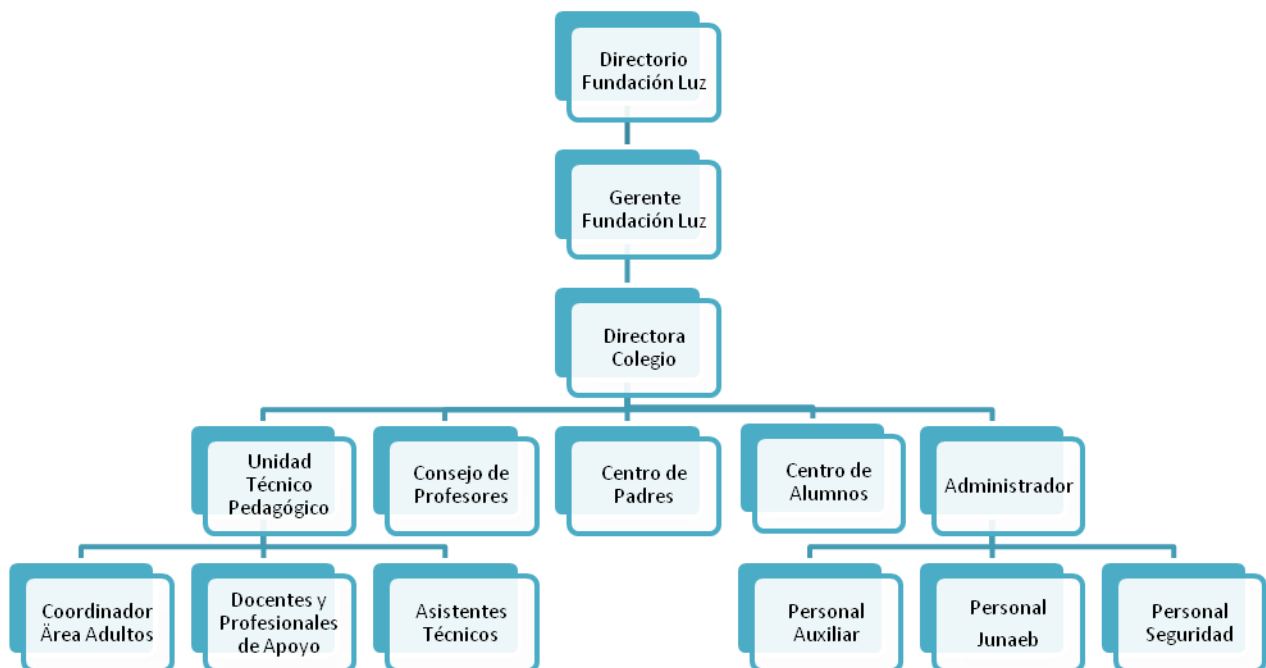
Directorio Fundación Luz

Gerente Fundación Luz

Directora Colegio

Unidad Técnico Pedagógico

Consejo de Profesores

Centro de Padres

Centro de Alumnos

Administrador

Coordinador Ärea Adultos

Docentes y Profesionales de Apoyo

Asistentes Técnicos

Personal Auxiliar

Personal Junaeb

Personal Seguridad